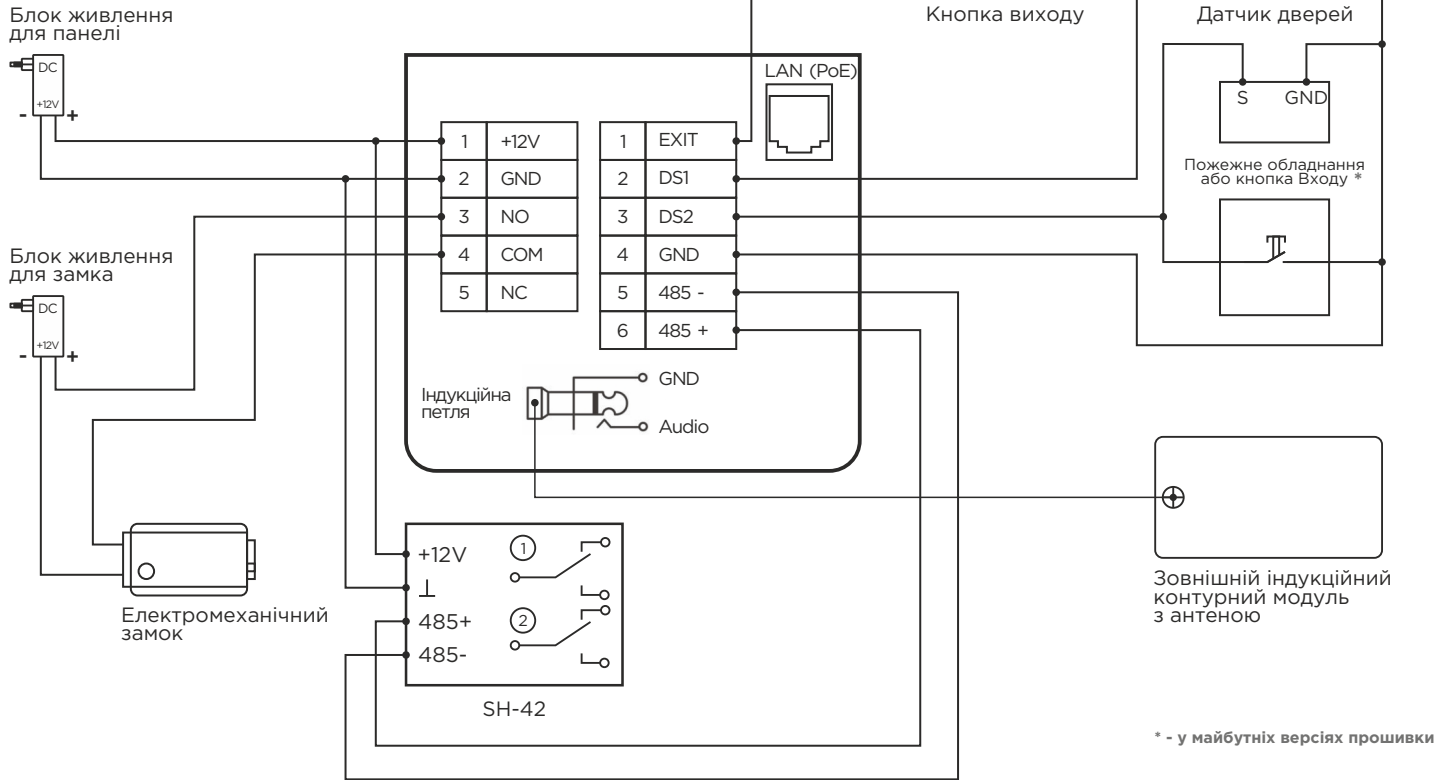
Блок живлення для панелі

DC
+12V
-
+

Кнопка виходу

Датчик дверей

LAN (PoE)

| 1 | +12V |
|---|---|
| 2 | GND |
| 3 | NO |
| 4 | COM |
| 5 | NC |

| 1 | EXIT |
|---|---|
| 2 | DS1 |
| 3 | DS2 |
| 4 | GND |
| 5 | 485 - |
| 6 | 485 + |

S GND

Пожежне обладнання або кнопка Входу *

Блок живлення для замка

DC
+12V
-
+

Індукційна петля

GND
Audio

Електромеханічний замок

+12V
⊥
485+
485-
1
2

SH-42

Зовнішній індукційний контурний модуль з антеною

* - у майбутніх версіях прошивки